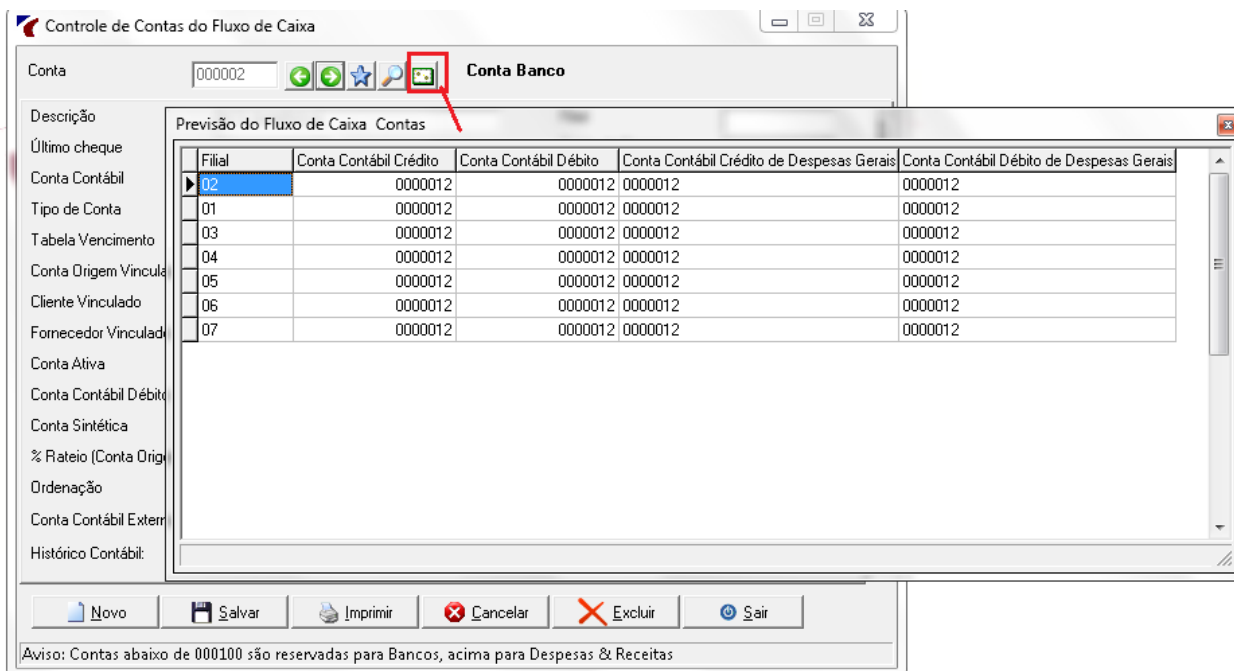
Controle de Contas do Fluxo de Caixa

Conta 000002 Conta Banco

Descrição
Último cheque
Conta Contábil
Tipo de Conta
Tabela Vencimento
Conta Origem Vincula
Cliente Vinculado
Fornecedor Vinculad
Conta Ativa
Conta Contábil Débit
Conta Sintética
% Rateio (Conta Orig
Ordenação
Conta Contábil Exter
Histórico Contábil:

Previsão do Fluxo de Caixa Contas

| Filial | Conta Contábil Crédito | Conta Contábil Débito | Conta Contábil Crédito de Despesas Gerais | Conta Contábil Débito de Despesas Gerais |
|---|---|---|---|---|
| 02 | 0000012 | 0000012 | 0000012 | 0000012 |
| 01 | 0000012 | 0000012 | 0000012 | 0000012 |
| 03 | 0000012 | 0000012 | 0000012 | 0000012 |
| 04 | 0000012 | 0000012 | 0000012 | 0000012 |
| 05 | 0000012 | 0000012 | 0000012 | 0000012 |
| 06 | 0000012 | 0000012 | 0000012 | 0000012 |
| 07 | 0000012 | 0000012 | 0000012 | 0000012 |

Novo Salvar Imprimir Cancelar Excluir Sair

Aviso: Contas abaixo de 000100 são reservadas para Bancos, acima para Despesas & Receitas